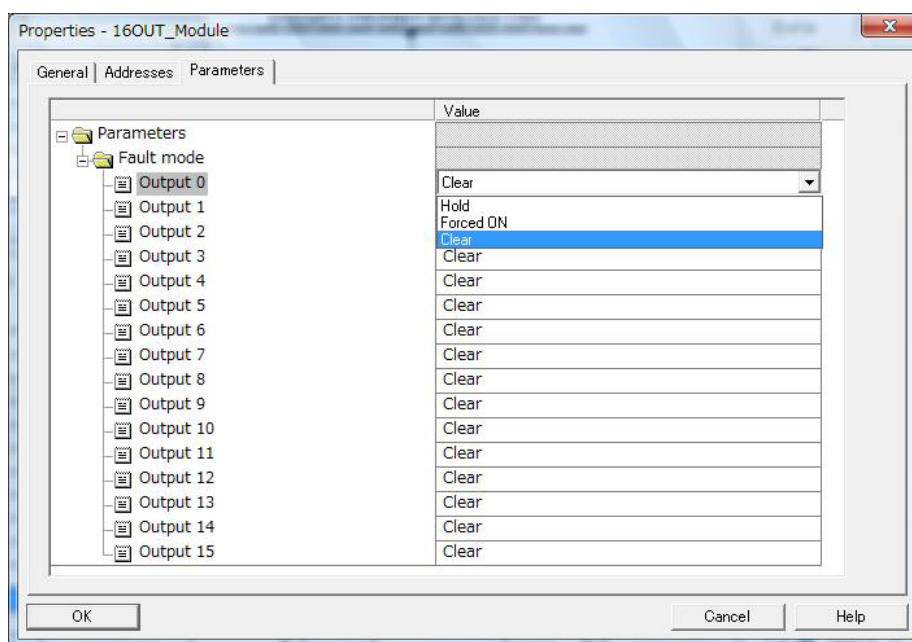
Properties - 16OUT_Module

General | Addresses | Parameters

| | Value |
|---|---|
| Parameters | |
| Fault mode | |
| Output 0 | Clear |
| Output 1 | Hold |
| Output 2 | Forced ON |
| | Clear |
| Output 3 | Clear |
| Output 4 | Clear |
| Output 5 | Clear |
| Output 6 | Clear |
| Output 7 | Clear |
| Output 8 | Clear |
| Output 9 | Clear |
| Output 10 | Clear |
| Output 11 | Clear |
| Output 12 | Clear |
| Output 13 | Clear |
| Output 14 | Clear |
| Output 15 | Clear |

OK

Cancel

Help